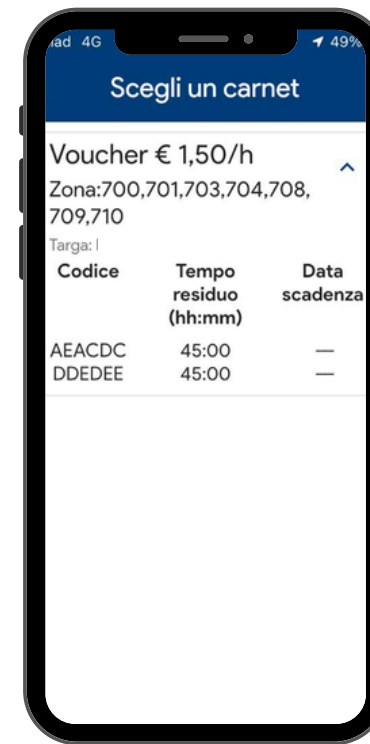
ad 4G 49%

Scegli un carnet

Voucher € 1,50/h

Zona:700,701,703,704,708,709,710

Targa: |

| Codice | Tempo residuo (hh:mm) | Data scadenza |
|---|---|---|
| AEACDC | 45:00 | — |
| DDEDEE | 45:00 | — |